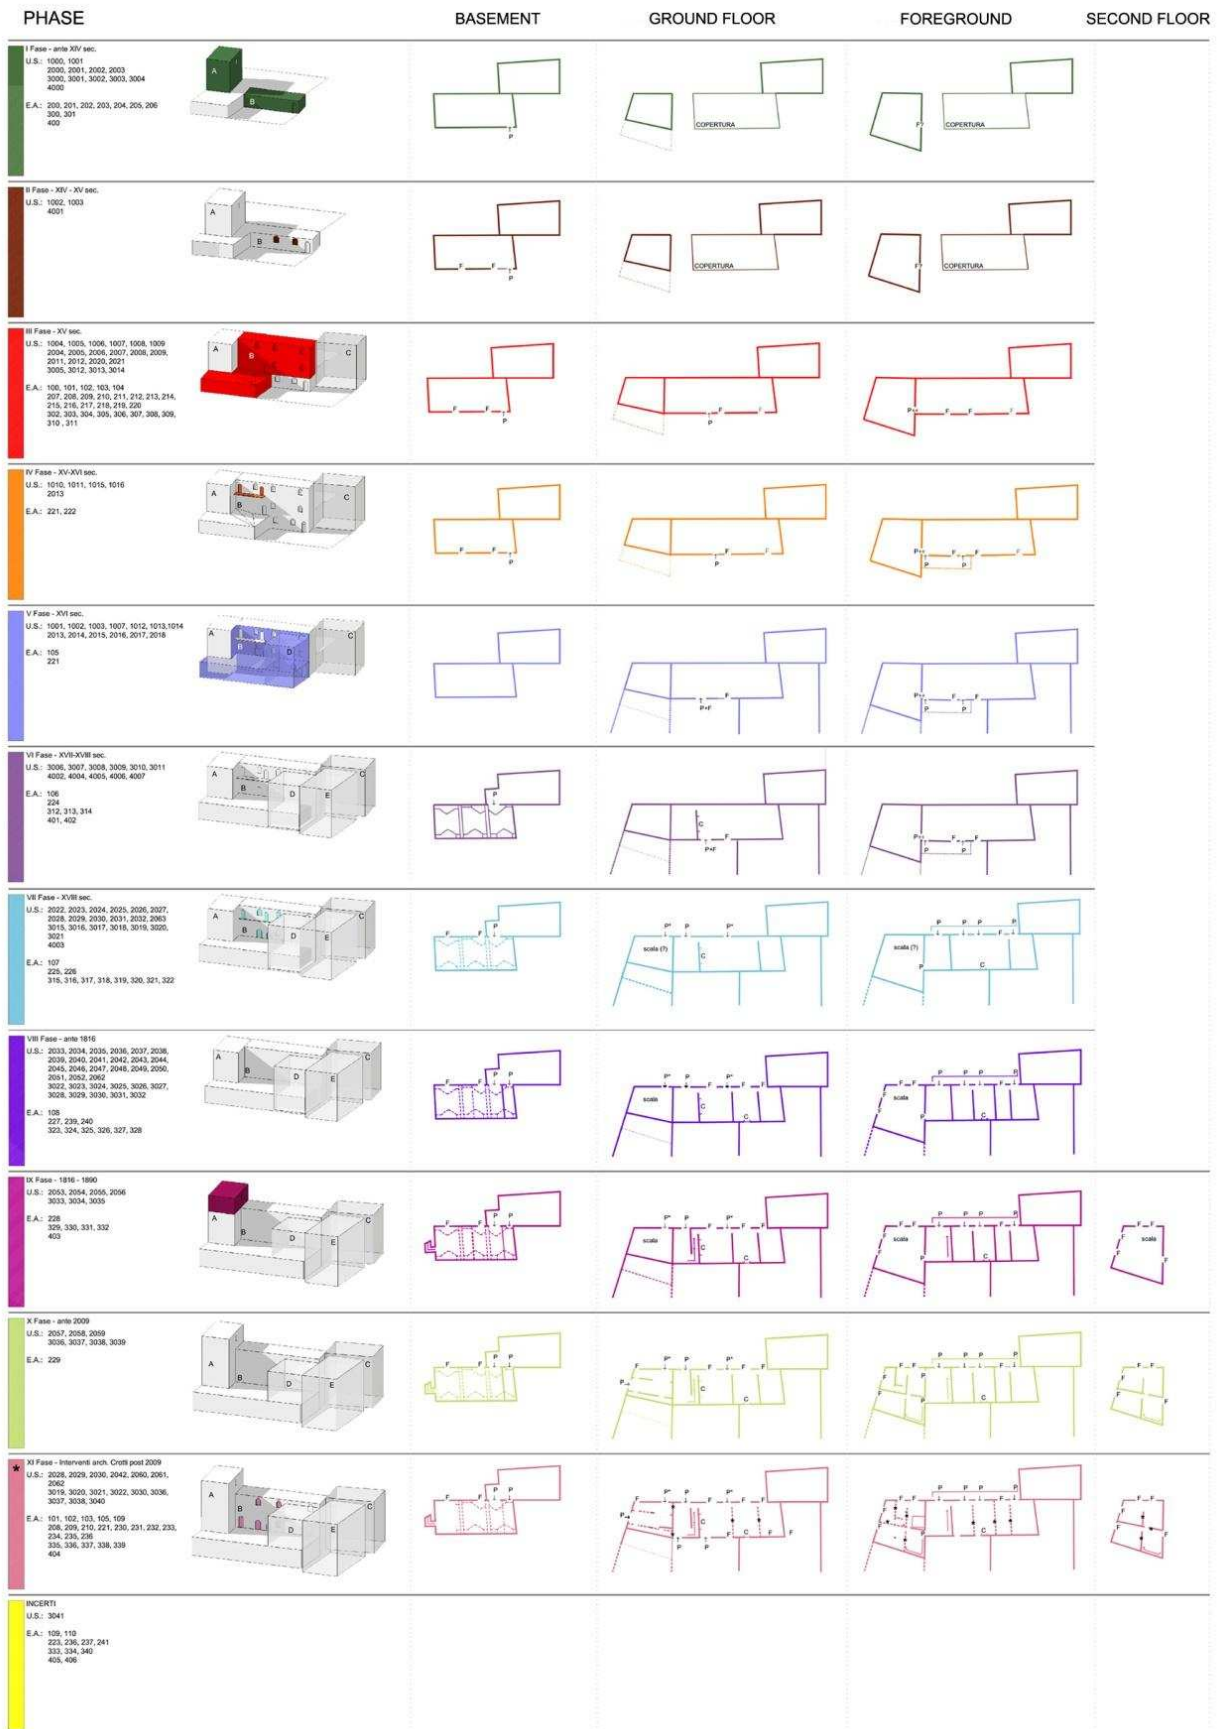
PHASE | BASEMENT | GROUND FLOOR | FOREGROUND | SECOND FLOOR

I Fase - ante XIV sec.
U.S.: 1000, 1001
2000, 2001, 2002, 2003
3000, 3001, 3002, 3003, 3004
4000
E.A.: 200, 201, 202, 203, 204, 205, 206
300, 301
400

A B
P
COPERTURA
F
COPERTURA

II Fase - XIV - XV sec.
U.S.: 1002, 1003
4001

A B
F F P
COPERTURA
F
COPERTURA

III Fase - XV sec.
U.S.: 1004, 1005, 1006, 1007, 1008, 1009
2004, 2005, 2006, 2007, 2008, 2009,
2011, 2012, 2020, 2021
3005, 3012, 3013, 3014
E.A.: 100, 101, 102, 103, 104
207, 208, 209, 210, 211, 212, 213, 214,
215, 216, 217, 218, 219, 220
302, 303, 304, 305, 306, 307, 308, 309,
310, 311

A B C
F F P
P F F
P+F F F F

IV Fase - XV-XVI sec.
U.S.: 1010, 1011, 1015, 1016
2013
E.A.: 221, 222

A B C E
F F P
P F F
P+F F F F P P

V Fase - XVI sec.
U.S.: 1001, 1002, 1003, 1007, 1012, 1013,1014
2013, 2014, 2015, 2016, 2017, 2018
E.A.: 105
221

A B C D
P+F F
P+F F F P P

VI Fase - XVII-XVIII sec.
U.S.: 3006, 3007, 3008, 3009, 3010, 3011
4002, 4004, 4005, 4006, 4007
E.A.: 106
224
312, 313, 314
401, 402

A B C D E
P
C F P+F
P+F F F

VII Fase - XVIII sec.
U.S.: 2022, 2023, 2024, 2025, 2026, 2027,
2028, 2029, 2030, 2031, 2032, 2063
3015, 3016, 3017, 3018, 3019, 3020,
3021
4003
E.A.: 107
225, 226
315, 316, 317, 318, 319, 320, 321, 322

A B C D E
F F P
P* P* scala (?) C
P P P P F scala (?) P C

VIII Fase - ante 1816
U.S.: 2033, 2034, 2035, 2036, 2037, 2038,
2039, 2040, 2041, 2042, 2043, 2044,
2045, 2046, 2047, 2048, 2049, 2050,
2051, 2052, 2062
3022, 3023, 3024, 3025, 3026, 3027,
3028, 3029, 3030, 3031, 3032
E.A.: 108
227, 239, 240
323, 324, 325, 326, 327, 328

A B C D E
F F F P P
P* P F P* F scala C C
F F P P P P scala C

IX Fase - 1816 - 1890
U.S.: 2053, 2054, 2055, 2056
3033, 3034, 3035
E.A.: 228
329, 330, 331, 332
403

A B C D E
F F F P P
P* P P* F scala C C
F F P P P P scala C
F F F scala F

X Fase - ante 2009
U.S.: 2057, 2058, 2059
3036, 3037, 3038, 3039
E.A.: 229

A B C D E
F F F P P
F P* P P* F P C C
F F P P P P F C
F F F

XI Fase - Interventi arch. Crotti post 2009
U.S.: 2028, 2029, 2030, 2042, 2060, 2061,
2062
3019, 3020, 3021, 3022, 3030, 3036,
3037, 3038, 3040
E.A.: 101, 102, 103, 105, 109
208, 209, 210, 221, 230, 231, 232, 233,
234, 235, 236
335, 336, 337, 338, 339
404

A B C D E
F F P P
P* P* F F P C C F P
F P P P P C F
F F F

INCERTI
U.S.: 3041
E.A.: 109, 110
223, 236, 237, 241
333, 334, 340
405, 406